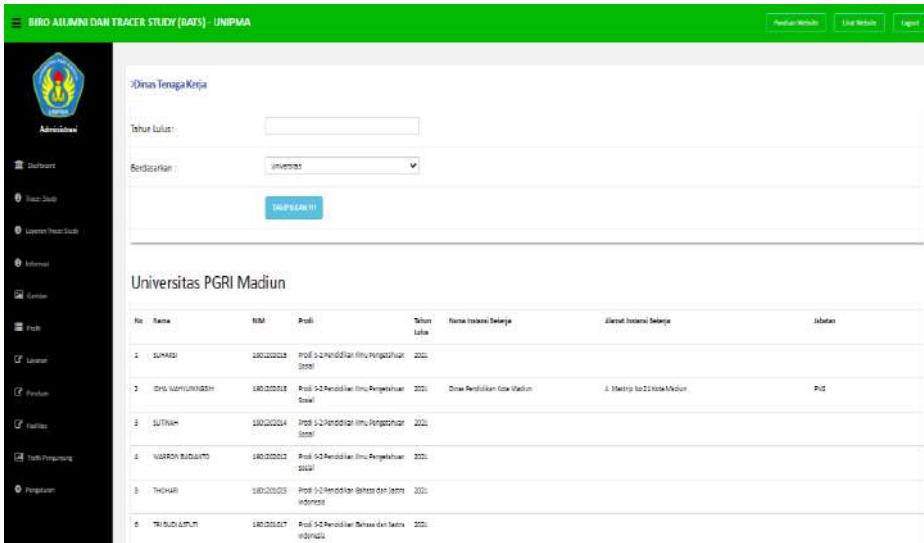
BIRO ALUMNI DAN TRACER STUDY (BATS) - UNIPMA

Panduan Website | Lihat Website | Logout

Administrasi

Dashboard
Tracer Studi
Laporan Tracer Studi
Informasi
Gambar
Profil
Layanan
Panduan
Fasilitas
Trafik Pengunjung
Pengaturan

Dinas Tenaga Kerja

Tahun Lulus :

Berdasarkan : Universitas

TAMPILKAN !!!

Universitas PGRI Madiun

| No | Nama | NIM | Prodi | Tahun Lulus | Nama Instansi Bekerja | Alamat Instansi Bekerja | Jabatan |
|---|---|---|---|---|---|---|---|
| 1 | SUHARDI | 1801202013 | Prodi S-2 Pendidikan Ilmu Pengetahuan Sosial | 2021 | | | |
| 2 | IDHA WAHYUNINGSIH | 1801202018 | Prodi S-2 Pendidikan Ilmu Pengetahuan Sosial | 2021 | Dinas Pendidikan Kota Madiun | Jl. Mastrip No 21 Kota Madiun | PNS |
| 3 | SUTINAH | 1801202014 | Prodi S-2 Pendidikan Ilmu Pengetahuan Sosial | 2021 | | | |
| 4 | WARSON BUDIANTO | 1801202012 | Prodi S-2 Pendidikan Ilmu Pengetahuan Sosial | 2021 | | | |
| 5 | THOHARI | 1801201015 | Prodi S-2 Pendidikan Bahasa dan Sastra Indonesia | 2021 | | | |
| 6 | TRI BUDI ASTUTI | 1801201017 | Prodi S-2 Pendidikan Bahasa dan Sastra Indonesia | 2021 | | | |